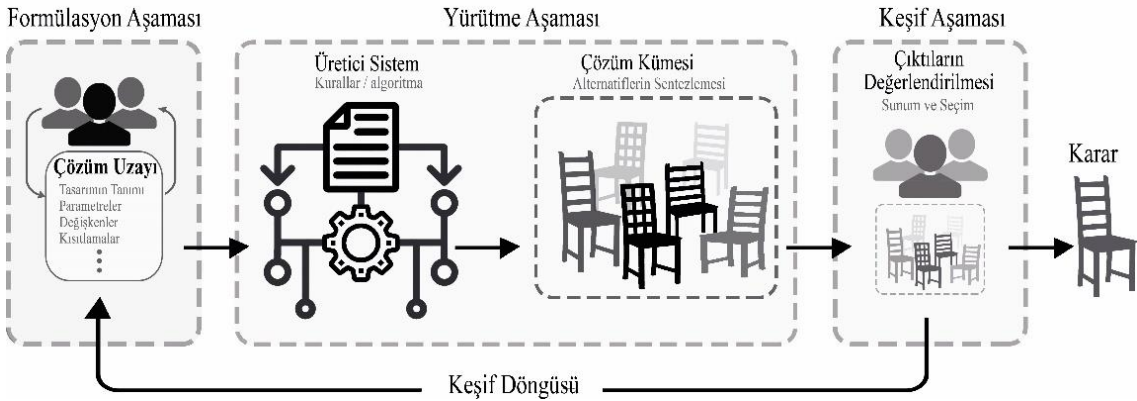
Formülasyon Aşaması

Çözüm Uzayı
Tasarımın Tanımı
Parametreler
Değişkenler
Kısıtlamalar
⋮

Yürütme Aşaması

Üretici Sistem
Kurallar / algoritma

Çözüm Kümesi
Alternatiflerin Sentezlemesi

Keşif Aşaması

Çıktıların Değerlendirilmesi
Sunum ve Seçim

Karar

Keşif Döngüsü